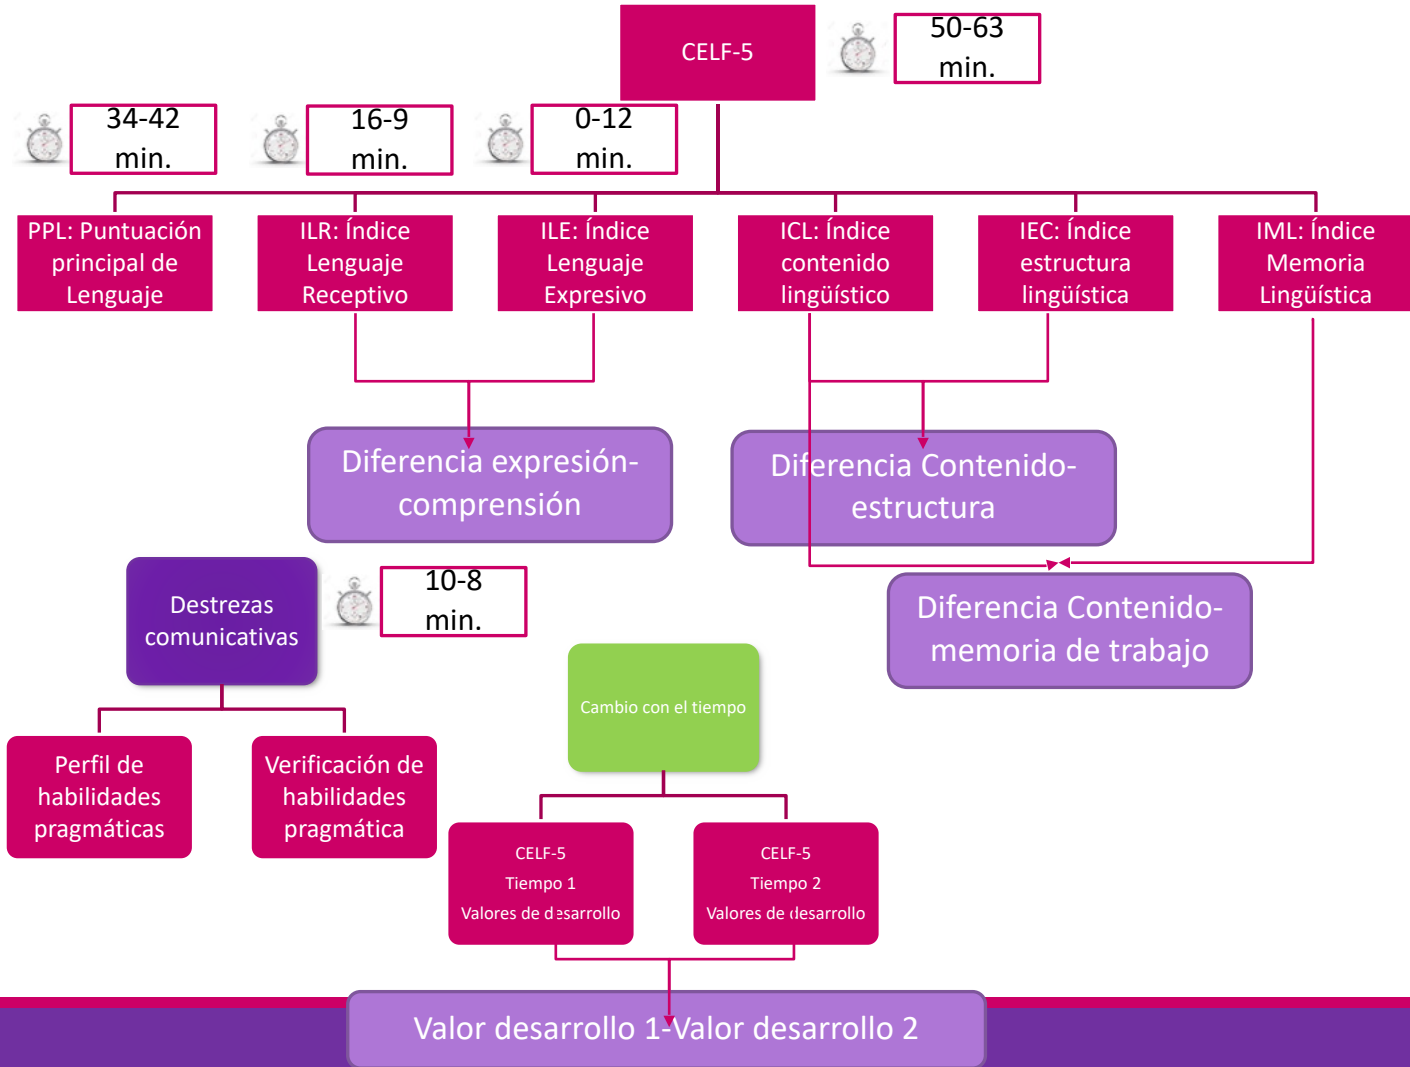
CELF-5

50-63 min.

34-42 min.

16-9 min.

0-12 min.

PPL: Puntuación principal de Lenguaje

ILR: Índice Lenguaje Receptivo

ILE: Índice Lenguaje Expresivo

ICL: Índice contenido lingüístico

IEC: Índice estructura lingüística

IML: Índice Memoria Lingüística

Diferencia expresión-comprensión

Diferencia Contenido-estructura

Diferencia Contenido-memoria de trabajo

Destrezas comunicativas

10-8 min.

Cambio con el tiempo

Perfil de habilidades pragmáticas

Verificación de habilidades pragmática

CELF-5
Tiempo 1
Valores de desarrollo

CELF-5
Tiempo 2
Valores de desarrollo

Valor desarrollo 1-Valor desarrollo 2